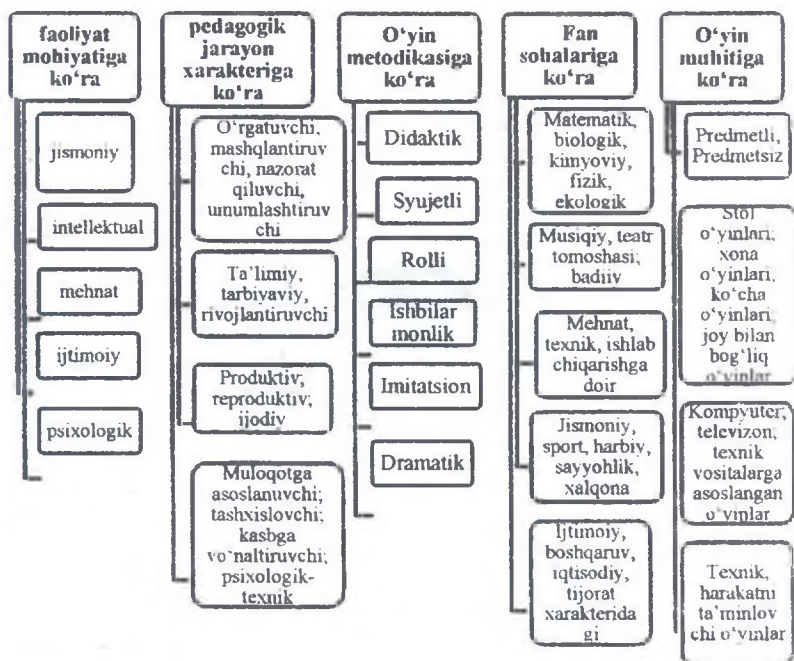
faoliyat mobiyatiga ko'ra

jismoniy

intellektual

mehnat

ijtimoiy

psixologik

pedagogik jarayon xarakteriga ko'ra

O'rgatuvchi, mashqlantiruvchi, nazorat qiluvchi, umumlashtiruvchi

Ta'limiy, tarbiyaviy, rivojlantiruvchi

Produktiv; reproduktiv; ijodiv

Muloqotga asoslanuvchi; tashxislovchi; kasbga yo'naltiruvchi; psixologik-texnik

O'yin metodikasiga ko'ra

Didaktik

Syujetli

Rolli

Ishbilarmonlik

Imitatsion

Dramatik

Fan sohalariga ko'ra

Matematik, biologik, kimyoviy, fizik, ekologik

Musiqiy, teatr tomoshasi, badiiy

Mehnat, texnik, ishlab chiqarishga doir

Jismoniy, sport, harbiy, sayyohlik, xalqona

Ijtimoiy, boshqaruv, iqtisodiy, tijorat xarakteridagi

O'yin muhitiga ko'ra

Predmetli, Predmetsiz

Stol o'yinlari, xona o'yinlari, ko'cha o'yinlari, joy bilan bog'liq o'yinlar

Kompyuter, televizon, texnik vositalarga asoslangan o'yinlar

Texnik, harakatni ta'minlovchi o'yinlar